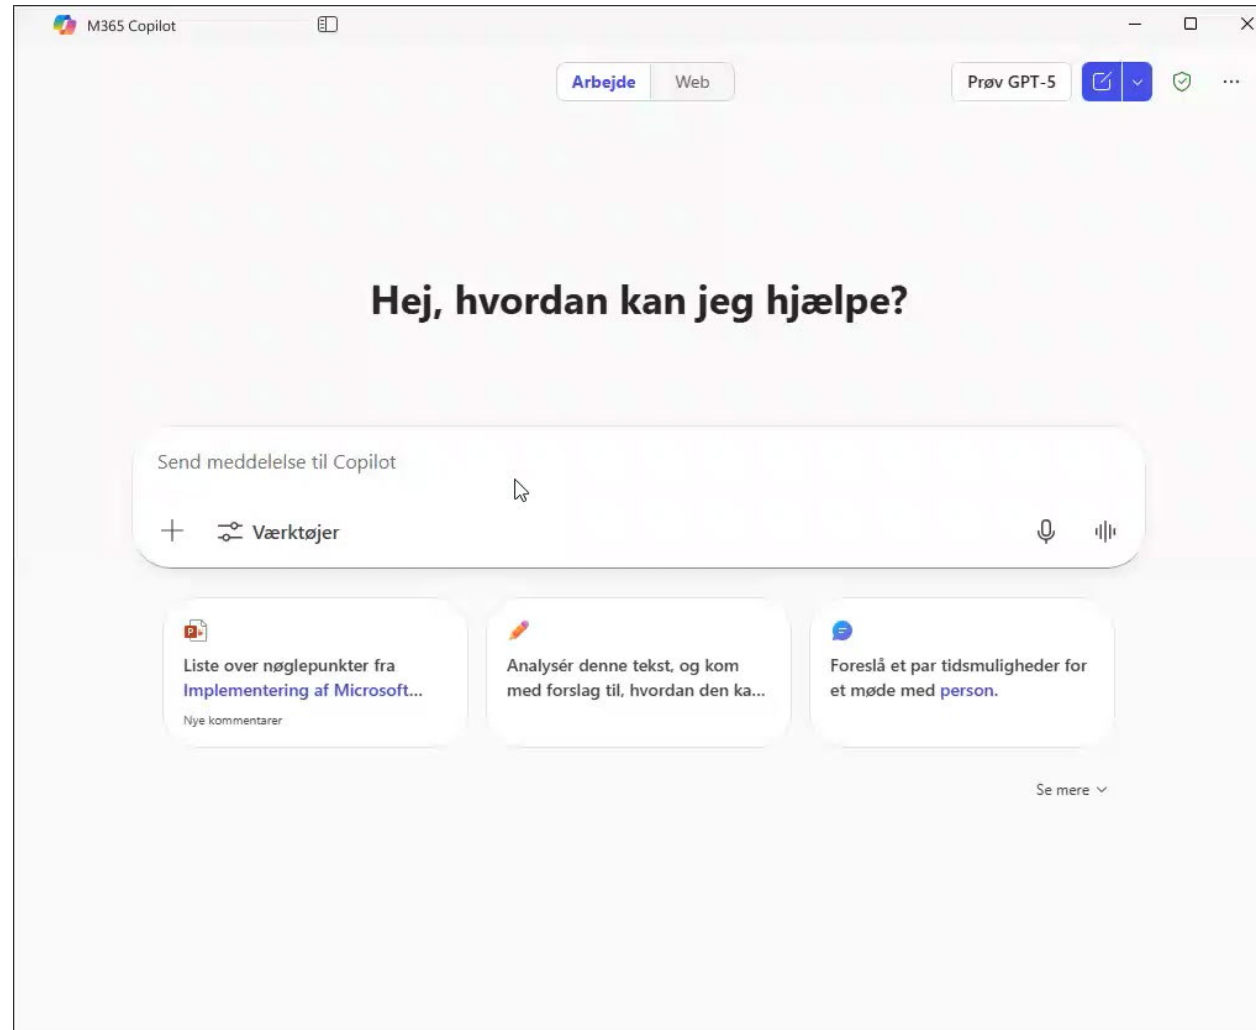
M365 Copilot

Arbejde Web

Prøv GPT-5

Hej, hvordan kan jeg hjælpe?

Send meddelelse til Copilot

Værktøjer

Liste over nøglepunkter fra Implementering af Microsoft...

Nye kommentarer

Analysér denne tekst, og kom med forslag til, hvordan den ka...

Foreslå et par tidsmuligheder for et møde med person.

Se mere